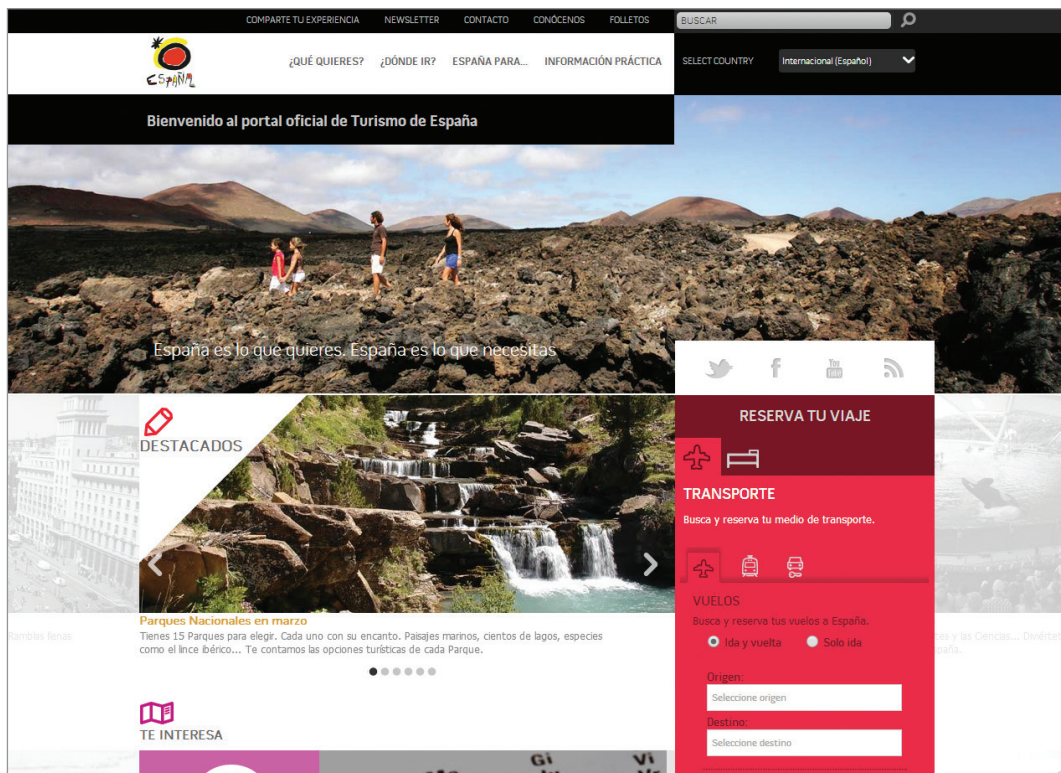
COMPARTE TU EXPERIENCIA NEWSLETTER CONTACTO CONÓCENOS FOLLETOS

BUSCAR

España

¿QUÉ QUIERES? ¿DÓNDE IR? ESPAÑA PARA... INFORMACIÓN PRÁCTICA

SELECT COUNTRY

Internacional (Español)

Bienvenido al portal oficial de Turismo de España

España es lo que quieres. España es lo que necesitas

DESTACADOS

Parques Nacionales en marzo

Tienes 15 Parques para elegir. Cada uno con su encanto. Paisajes marinos, cientos de lagos, especies como el lince ibérico... Te contamos las opciones turísticas de cada Parque.

Ramblas llenas

...ces y las Ciencias... Diviérta...spaña.

TE INTERESA

RESERVA TU VIAJE

TRANSPORTE

Busca y reserva tu medio de transporte.

VUELOS

Busca y reserva tus vuelos a España.

Ida y vuelta Solo ida

Origen:

Seleccione origen

Destino:

Seleccione destino